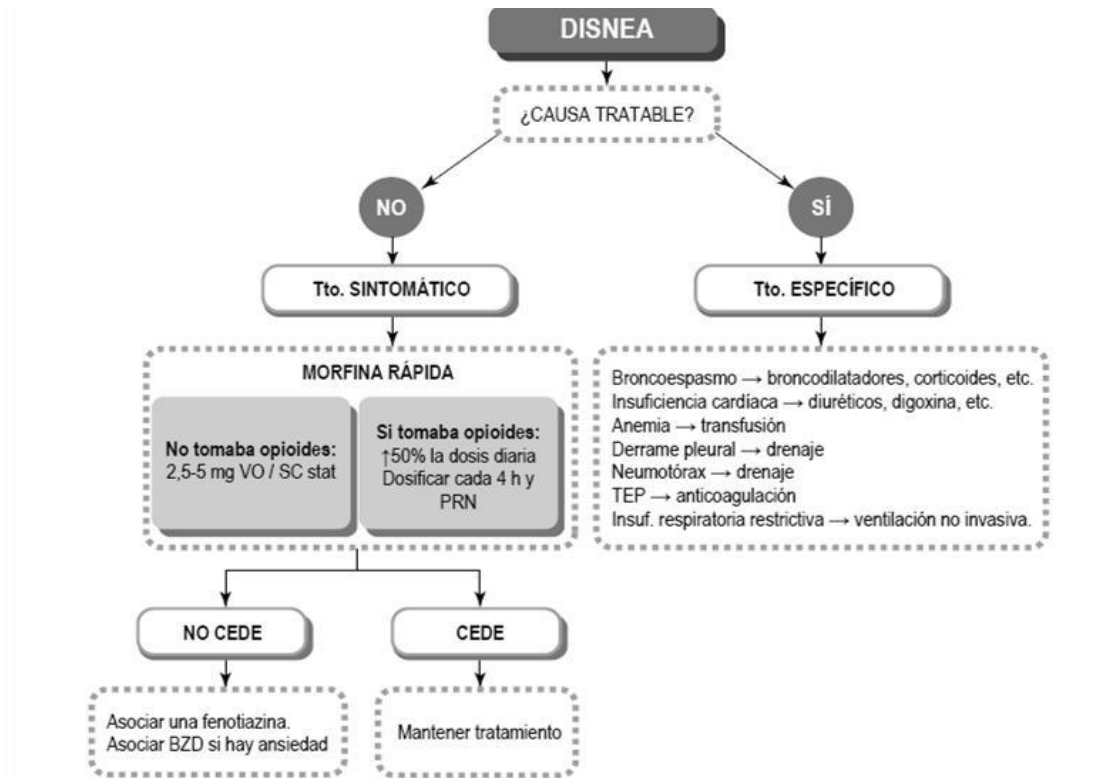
DISNEA

¿CAUSA TRATABLE?

NO

SÍ

Tto. SINTOMÁTICO

Tto. ESPECÍFICO

MORFINA RÁPIDA

No tomaba opioides:
2,5-5 mg VO / SC stat

Si tomaba opioides:
↑50% la dosis diaria
Dosificar cada 4 h y PRN

Broncoespasmo → broncodilatadores, corticoides, etc.
Insuficiencia cardíaca → diuréticos, digoxina, etc.
Anemia → transfusión
Derrame pleural → drenaje
Neumotórax → drenaje
TEP → anticoagulación
Insuf. respiratoria restrictiva → ventilación no invasiva.

NO CEDE

CEDE

Asociar una fenotiazina.
Asociar BZD si hay ansiedad

Mantener tratamiento